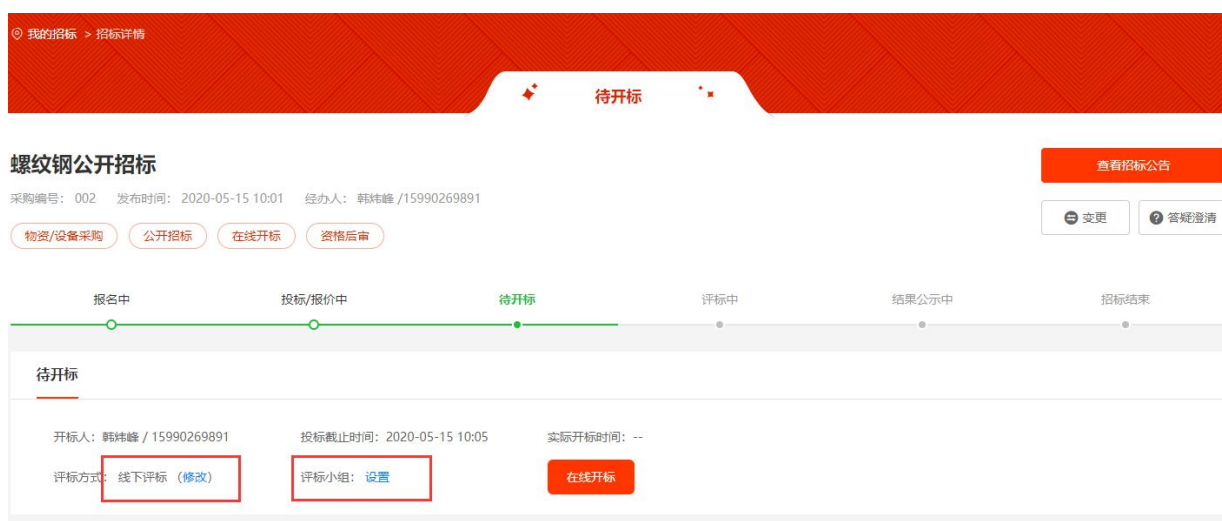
我的招标 > 招标详情

待开标

螺纹钢公开招标

查看招标公告

采购编号：002 发布时间：2020-05-15 10:01 经办人：韩炜峰 /15990269891

变更

答疑澄清

物资/设备采购 公开招标 在线开标 资格后审

报名中 投标/报价中 待开标 评标中 结果公示中 招标结束

待开标

开标人：韩炜峰 / 15990269891 投标截止时间：2020-05-15 10:05 实际开标时间：--

评标方式：线下评标 （修改） 评标小组：设置

在线开标